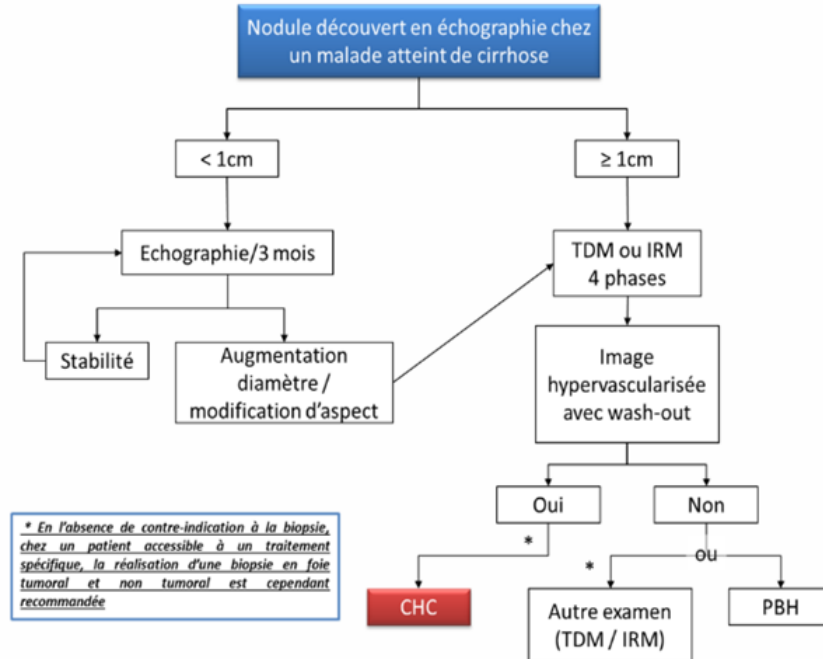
Nodule découvert en échographie chez un malade atteint de cirrhose

< 1cm

≥ 1cm

Echographie/3 mois

TDM ou IRM 4 phases

Stabilité

Augmentation diamètre / modification d'aspect

Image hypervascularisée avec wash-out

Oui

Non

ou

*

*

CHC

Autre examen (TDM / IRM)

PBH

* En l'absence de contre-indication à la biopsie, chez un patient accessible à un traitement spécifique, la réalisation d'une biopsie en foie tumoral et non tumoral est cependant recommandée